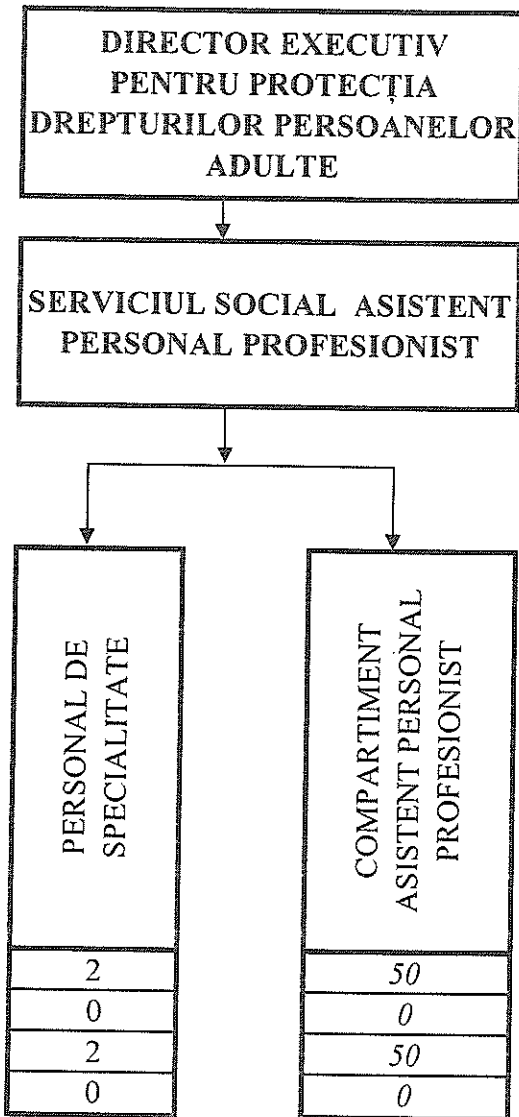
DIRECTOR EXECUTIV PENTRU PROTECȚIA DREPTURILOR PERSOANELOR ADULTE

SERVICIUL SOCIAL ASISTENT PERSONAL PROFESIONIST

PERSONAL DE SPECIALITATE

| 2 |
|---|
| 0 |
| 2 |
| 0 |

COMPARTIMENT ASISTENT PERSONAL PROFESIONIST

| 50 |
|---|
| 0 |
| 50 |
| 0 |